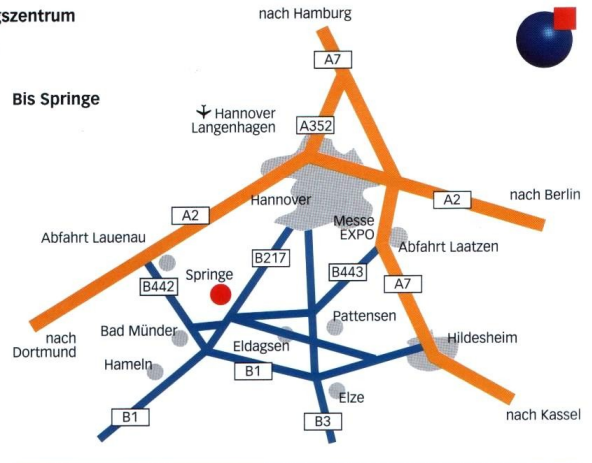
gszentrum

nach Hamburg

A7

Bis Springe

Hannover Langenhagen

A352

Hannover

A2

A2

nach Berlin

Abfahrt Lauenau

Messe EXPO

Abfahrt Laatzen

B217

B443

Springe

B442

A7

nach Dortmund

Bad Münder

Pattensen

Hildesheim

Eldagsen

Hameln

B1

Elze

B1

B3

nach Kassel